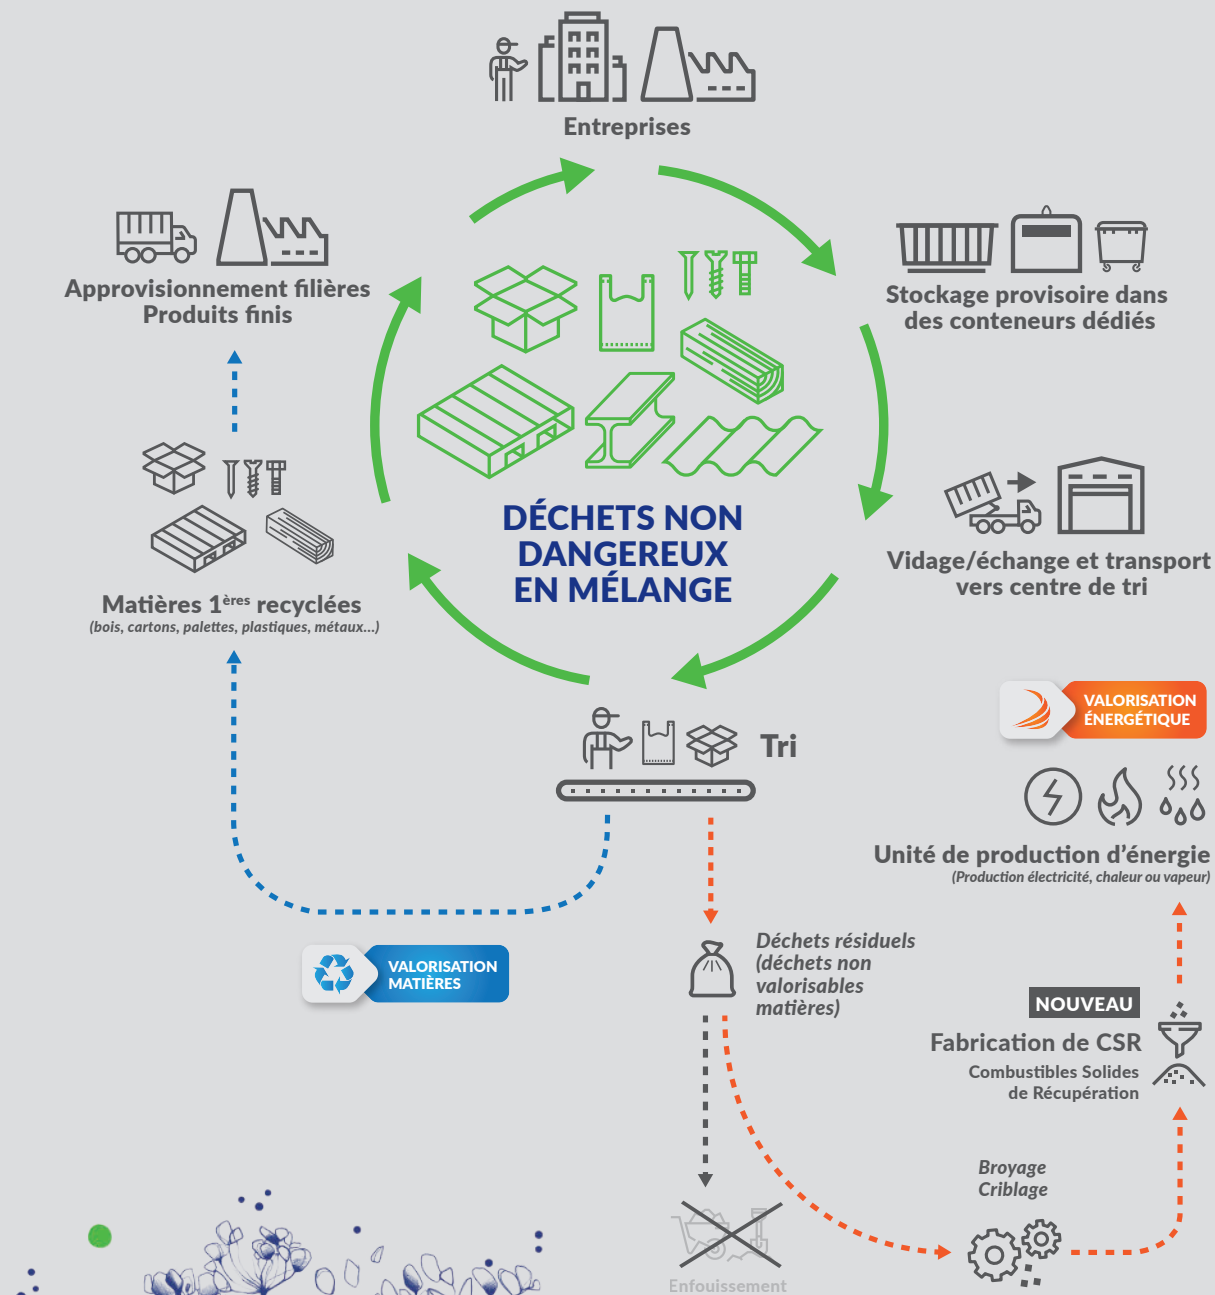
Entreprises

Stockage provisoire dans des conteneurs dédiés

Vidage/échange et transport vers centre de tri

Approvisionnement filières Produits finis

DÉCHETS NON DANGEREUX EN MÉLANGE

Matières 1$^{ères}$ recyclées
(bois, cartons, palettes, plastiques, métaux...)

Tri

VALORISATION ÉNERGÉTIQUE

Unité de production d'énergie
(Production électricité, chaleur ou vapeur)

VALORISATION MATIÈRES

Déchets résiduels (déchets non valorisables matières)

NOUVEAU

Fabrication de CSR
Combustibles Solides de Récupération

Broyage Criblage

Enfouissement